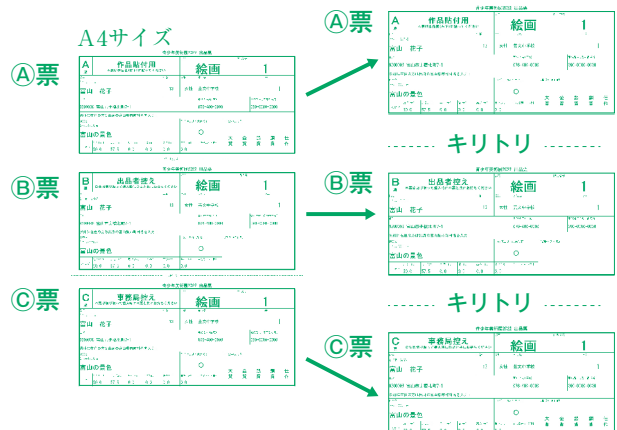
A4サイズ

Ⓐ票

A
作品貼付用
絵画
1
富山 花子
富山の景色

Ⓑ票

B
出品者控え
絵画
1
富山 花子
富山の景色

Ⓒ票

C
事務局控え
絵画
1
富山 花子
富山の景色

Ⓐ票

A
作品貼付用
絵画
1
富山 花子
富山の景色

キリトリ

Ⓑ票

B
出品者控え
絵画
1
富山 花子
富山の景色

キリトリ

Ⓒ票

C
事務局控え
絵画
1
富山 花子
富山の景色